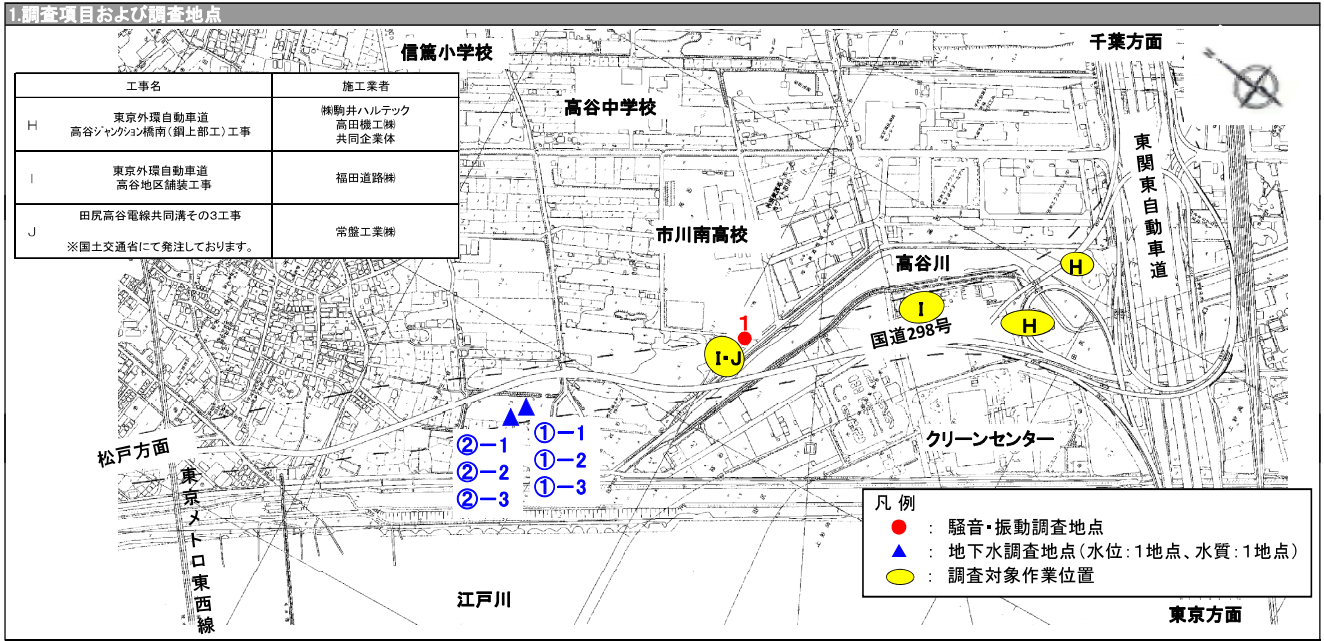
1.調査項目および調査地点

| | 工事名 | 施工業者 |
|---|---|---|
| H | 東京外環自動車道 高谷ジャンクション橋南(鋼上部工)工事 | ㈱駒井ハルテック 高田機工㈱ 共同企業体 |
| I | 東京外環自動車道 高谷地区舗装工事 | 福田道路㈱ |
| J | 田尻高谷電線共同溝その3工事 ※国土交通省にて発注しております。 | 常盤工業㈱ |

信篤小学校
高谷中学校
千葉方面
東関東自動車道
市川南高校
高谷川
H
I
H
国道298号
1
I・J
クリーンセンター
②−1
②−2
②−3
①−1
①−2
①−3
松戸方面
東京メトロ東西線
江戸川
東京方面

凡例
● : 騒音・振動調査地点
▲ : 地下水調査地点(水位:1地点、水質:1地点)
: 調査対象作業位置